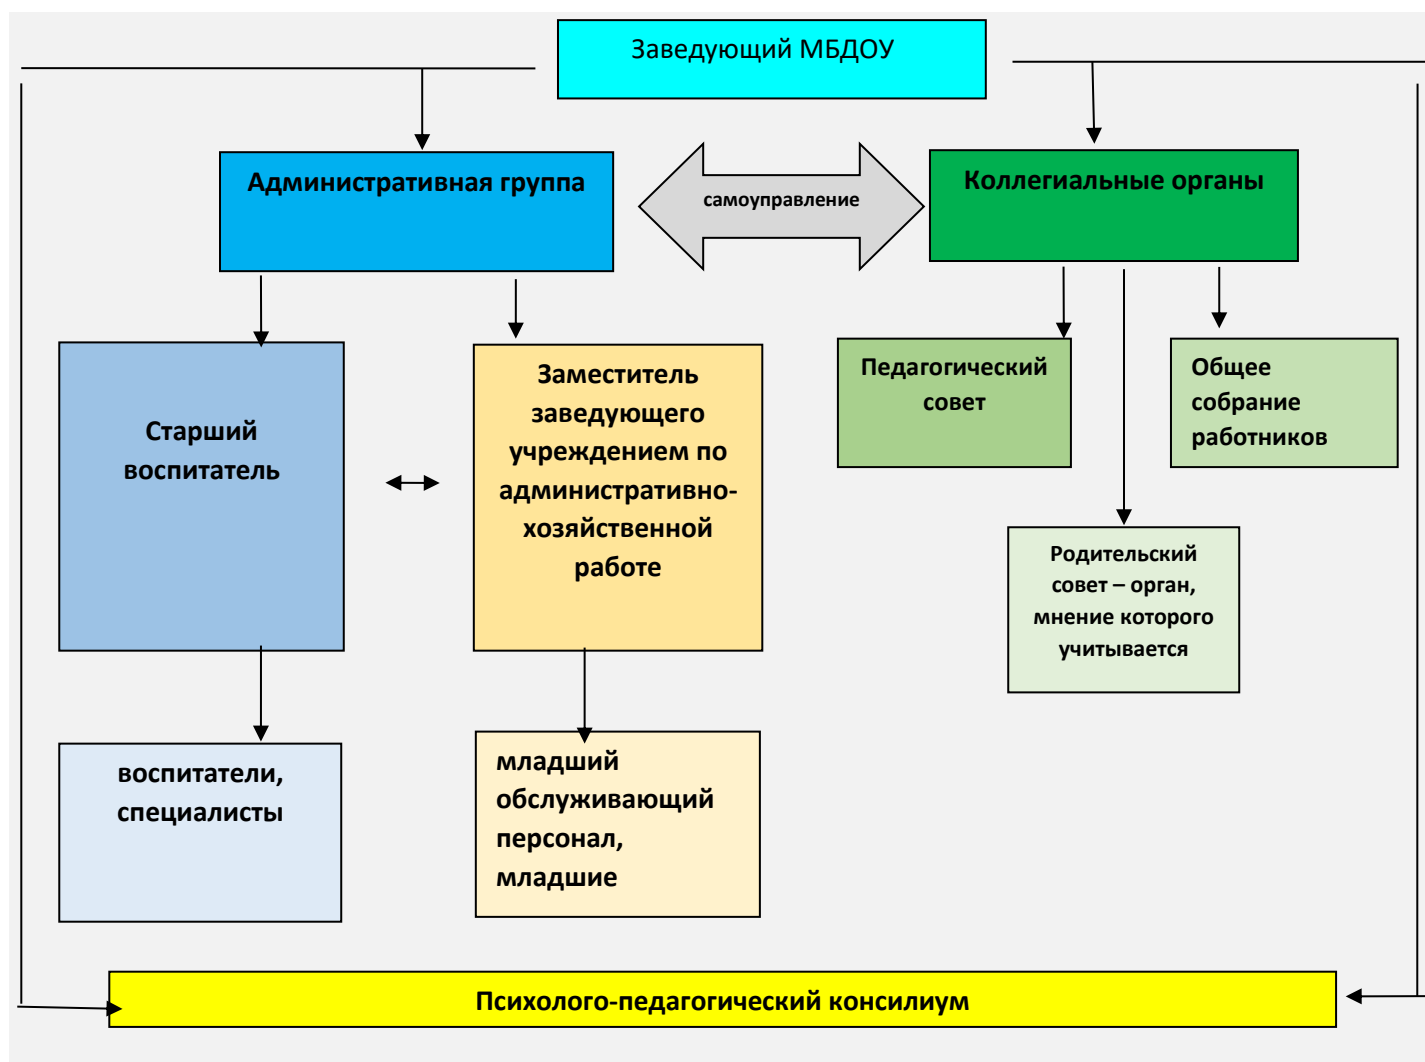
Заведующий МБДОУ

Административная группа

самоуправление

Коллегиальные органы

Старший воспитатель

Заместитель заведующего учреждением по административно-хозяйственной работе

Педагогический совет

Общее собрание работников

Родительский совет – орган, мнение которого учитывается

воспитатели, специалисты

младший обслуживающий персонал, младшие

Психолого-педагогический консилиум